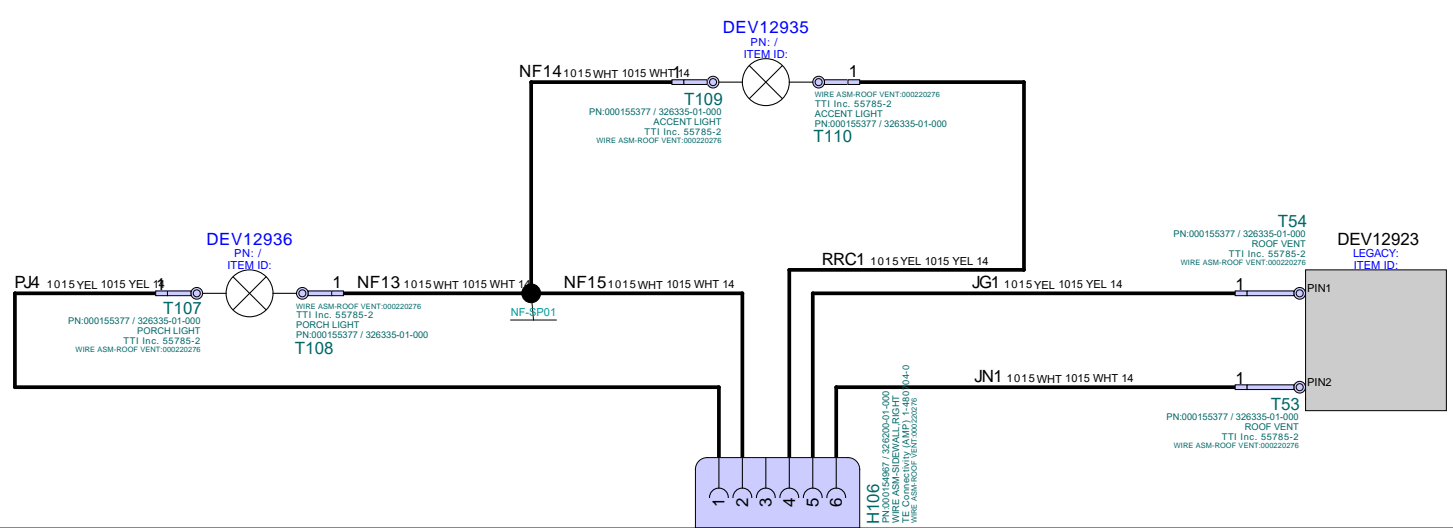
DEV12935
PN: /
ITEM ID:

NF14 1015 WHT 1015 WHT 14 1

1

T109
PN:000155377 / 326335-01-000
ACCENT LIGHT
TTI Inc. 55785-2
WIRE ASM-ROOF VENT:000220276

WIRE ASM-ROOF VENT:000220276
TTI Inc. 55785-2
ACCENT LIGHT
PN:000155377 / 326335-01-000
T110

DEV12936
PN: /
ITEM ID:

PJ4 1015 YEL 1015 YEL 14 1

1

NF13 1015 WHT 1015 WHT 14

NF15 1015 WHT 1015 WHT 14

T107
PN:000155377 / 326335-01-000
PORCH LIGHT
TTI Inc. 55785-2
WIRE ASM-ROOF VENT:000220276

WIRE ASM-ROOF VENT:000220276
TTI Inc. 55785-2
PORCH LIGHT
PN:000155377 / 326335-01-000
T108

NF-SP01

RRC1 1015 YEL 1015 YEL 14

T54
PN:000155377 / 326335-01-000
ROOF VENT
TTI Inc. 55785-2
WIRE ASM-ROOF VENT:000220276

DEV12923
LEGACY:
ITEM ID:

JG1 1015 YEL 1015 YEL 14
1
PIN1

JN1 1015 WHT 1015 WHT 14
1
PIN2

T53
PN:000155377 / 326335-01-000
ROOF VENT
TTI Inc. 55785-2
WIRE ASM-ROOF VENT:000220276

H106
PN:000154967 / 326200-01-000
WIRE ASM-SIDEWALL RIGHT
TE Connectivity (AMP) 1-480704-0
WIRE ASM-ROOF VENT:000220276

1 2 3 4 5 6